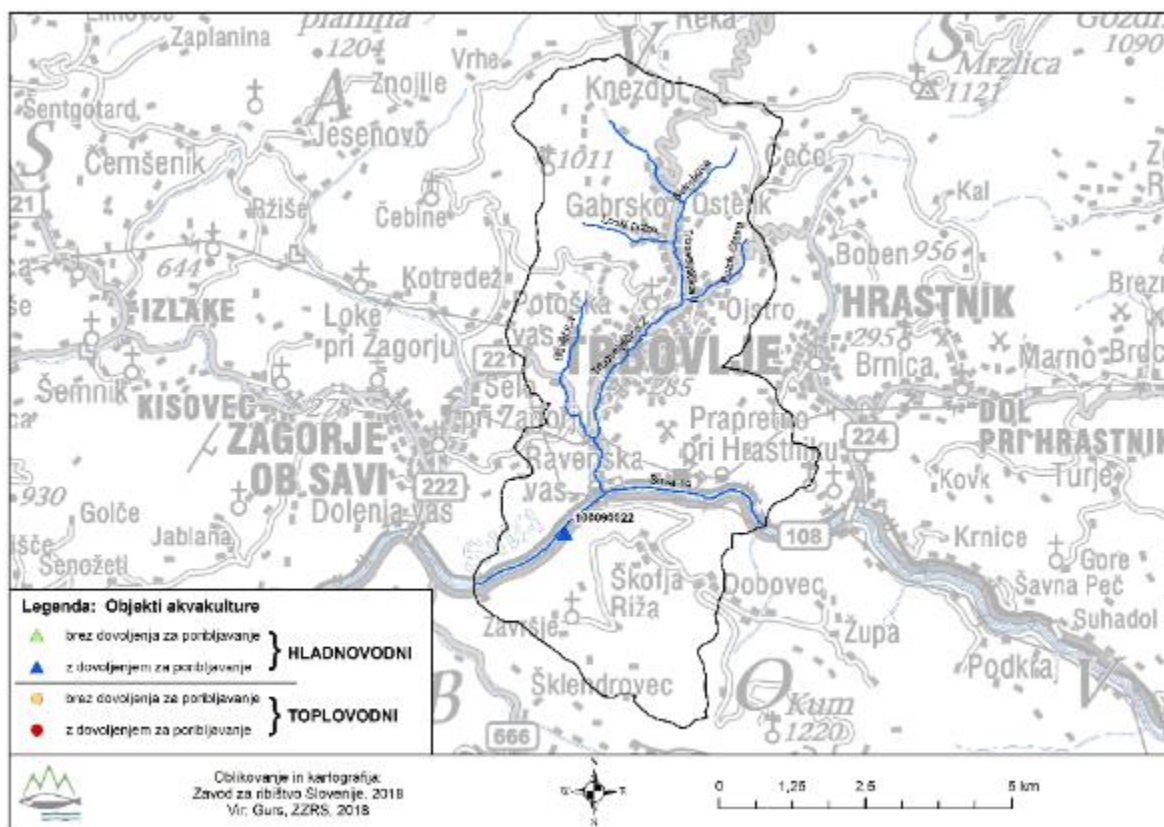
Zaplanina
planina
1204
Vrhe
Reka
Gozd
1090
Mrzlica
1121
Šentgotard
Znojile
Knezdol
Jesenovo
Čemšenik
1011
Čeče
21
Gabrsko
Ostenk
Kal
Ržiše
Čebine
Boben 956
644
Kotredež
Potoška vas
Ojstro
HRASTNIK
IZLAKE
Loke pri Zagorju
TRBOVLJE
221
295
Brnica
Marno
Brdo
Šemnik
285
Selo pri Zagorju
KISOVEC
278
ZAGORJE OB SAVI
Prapretno pri Hrastniku
224
DOL PRI HRASTNIKU
Ravenska vas
Kovk
Turje
930
222
Golče
Jablana
Dolenja vas
108090022
108
Krnice
Gore
Senožeti
Škofja Riža
Dobovec
Šavna Peč
Suhadol
Završje
Župa
Podkraj
Šklendrovec
Kum
1220
666
Legenda: Objekti akvakulture
brez dovoljenja za poribljavanje
z dovoljenjem za poribljavanje
HLADNOVODNI
brez dovoljenja za poribljavanje
z dovoljenjem za poribljavanje
TOPLOVODNI
Oblikovanje in kartografija:
Zavod za ribištvo Slovenije, 2018
Vir: Gurs, ZZRS, 2018
0 1,25 2,5 5 km